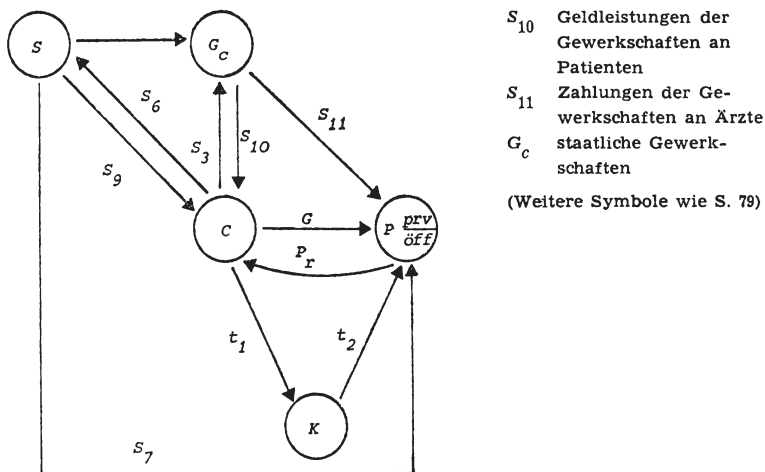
$S$

$G_c$

$S_6$

$S_3$

$S_{10}$

$S_{11}$

$S_9$

$C$

$G$

$P$ $\frac{prv}{öff}$

$P_r$

$t_1$

$t_2$

$K$

$S_7$

$S_{10}$ Geldleistungen der Gewerkschaften an Patienten

$S_{11}$ Zahlungen der Gewerkschaften an Ärzte

$G_c$ staatliche Gewerkschaften

(Weitere Symbole wie S. 79)